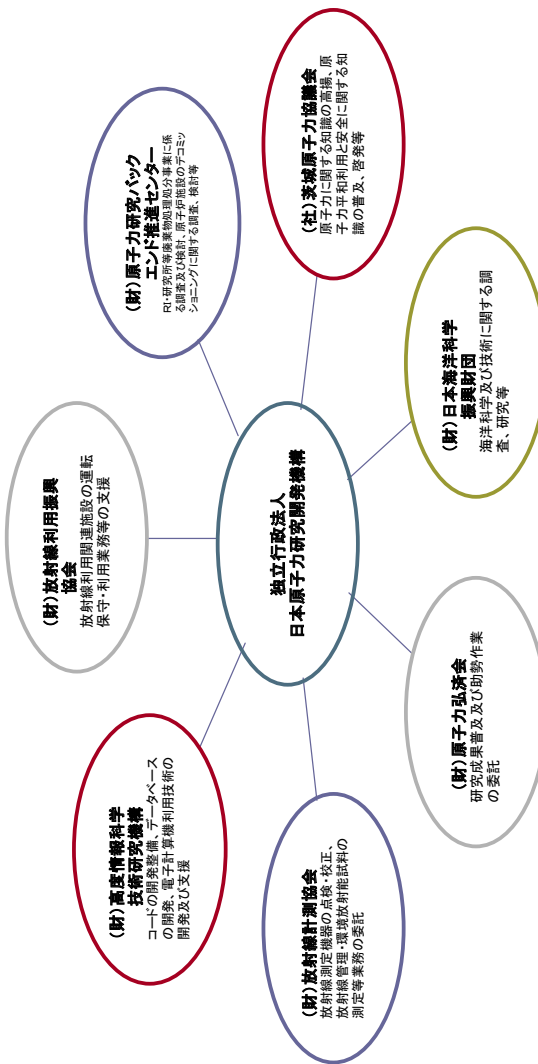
独立行政法人
日本原子力研究開発機構

（財）原子力研究バックエンド推進センター
RI・研究所等廃棄物処理処分事業に係る調査及び検討、原子炉施設のデコミッショニングに関する調査、検討等

（社）茨城原子力協議会
原子力に関する知識の高揚、原子力平和利用と安全に関する知識の普及、啓発等

（財）日本海洋科学振興財団
海洋科学及び技術に関する調査、研究等

（財）原子力弘済会
研究成果普及及び助勢作業の委託

（財）放射線計測協会
放射線測定機器の点検・校正、放射線管理・環境放射能試料の測定等業務の委託

（財）高度情報科学技術研究機構
コードの開発整備、データベースの開発、電子計算機利用技術の開発及び支援

（財）放射線利用振興協会
放射線利用関連施設の運転保守・利用業務等の支援